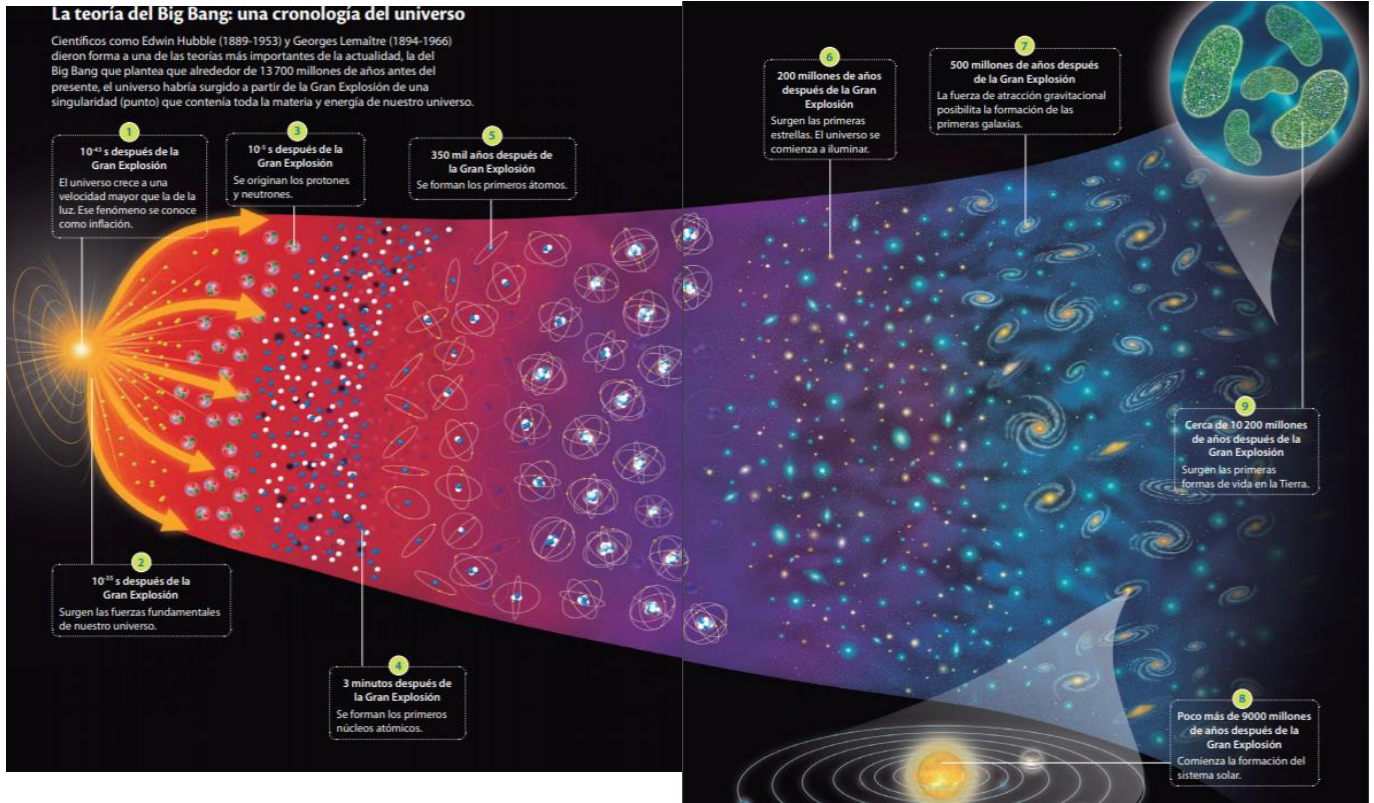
La teoría del Big Bang: una cronología del universo

Científicos como Edwin Hubble (1889-1953) y Georges Lemaître (1894-1966) dieron forma a una de las teorías más importantes de la actualidad, la del Big Bang que plantea que alrededor de 13 700 millones de años antes del presente, el universo habría surgido a partir de la Gran Explosión de una singularidad (punto) que contenía toda la materia y energía de nuestro universo.

1
$10^{-43}$ s después de la Gran Explosión
El universo crece a una velocidad mayor que la de la luz. Ese fenómeno se conoce como inflación.

2
$10^{-35}$ s después de la Gran Explosión
Surgen las fuerzas fundamentales de nuestro universo.

3
$10^{-5}$ s después de la Gran Explosión
Se originan los protones y neutrones.

4
3 minutos después de la Gran Explosión
Se forman los primeros núcleos atómicos.

5
350 mil años después de la Gran Explosión
Se forman los primeros átomos.

6
200 millones de años después de la Gran Explosión
Surgen las primeras estrellas. El universo se comienza a iluminar.

7
500 millones de años después de la Gran Explosión
La fuerza de atracción gravitacional posibilita la formación de las primeras galaxias.

8
Poco más de 9000 millones de años después de la Gran Explosión
Comienza la formación del sistema solar.

9
Cerca de 10 200 millones de años después de la Gran Explosión
Surgen las primeras formas de vida en la Tierra.